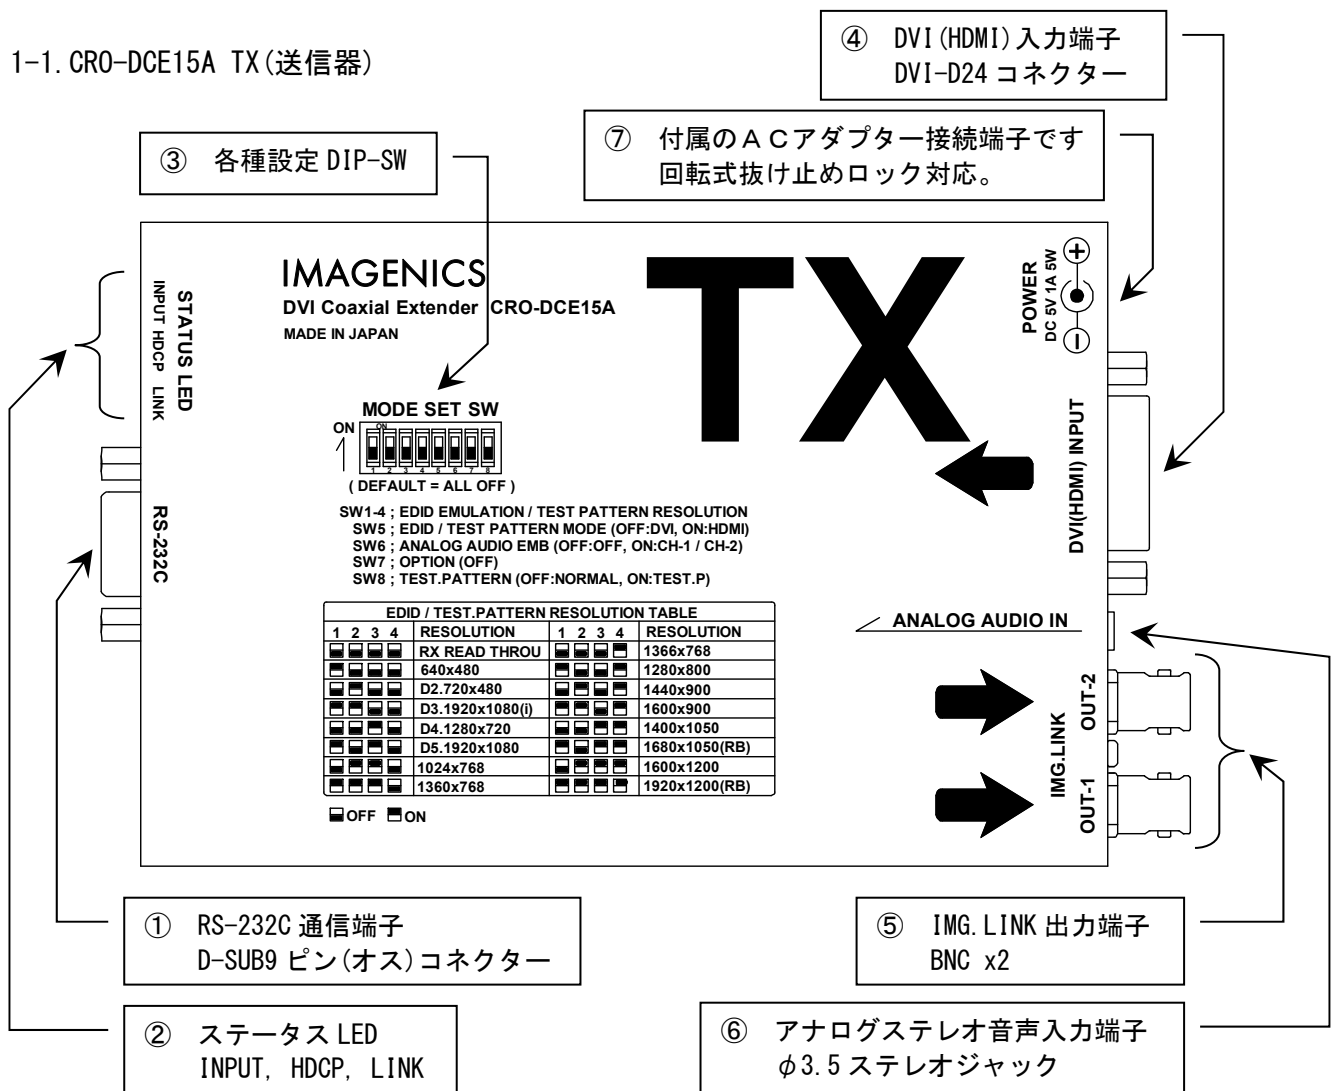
1-1. CRO-DCE15A TX(送信器)

④ DVI(HDMI)入力端子
DVI-D24 コネクター

⑦ 付属のＡＣアダプター接続端子です
回転式抜け止めロック対応。

③ 各種設定 DIP-SW

IMAGENICS
DVI Coaxial Extender CRO-DCE15A
MADE IN JAPAN

TX

POWER
DC 5V 1A 5W

STATUS LED
INPUT HDCP LINK

MODE SET SW
ON
ON
1 2 3 4 5 6 7 8
( DEFAULT = ALL OFF )

RS-232C

DVI(HDMI) INPUT

SW1-4 ; EDID EMULATION / TEST PATTERN RESOLUTION
SW5 ; EDID / TEST PATTERN MODE (OFF:DVI, ON:HDMI)
SW6 ; ANALOG AUDIO EMB (OFF:OFF, ON:CH-1 / CH-2)
SW7 ; OPTION (OFF)
SW8 ; TEST.PATTERN (OFF:NORMAL, ON:TEST.P)

EDID / TEST.PATTERN RESOLUTION TABLE

| 1 2 3 4 | RESOLUTION | 1 2 3 4 | RESOLUTION |
|---|---|---|---|
| | RX READ THROU | | 1366x768 |
| | 640x480 | | 1280x800 |
| | D2.720x480 | | 1440x900 |
| | D3.1920x1080(i) | | 1600x900 |
| | D4.1280x720 | | 1400x1050 |
| | D5.1920x1080 | | 1680x1050(RB) |
| | 1024x768 | | 1600x1200 |
| | 1360x768 | | 1920x1200(RB) |

OFF ON

ANALOG AUDIO IN

IMG.LINK
OUT-2
OUT-1

① RS-232C 通信端子
D-SUB9 ピン(オス)コネクター

⑤ IMG.LINK 出力端子
BNC x2

② ステータス LED
INPUT, HDCP, LINK

⑥ アナログステレオ音声入力端子
φ3.5 ステレオジャック